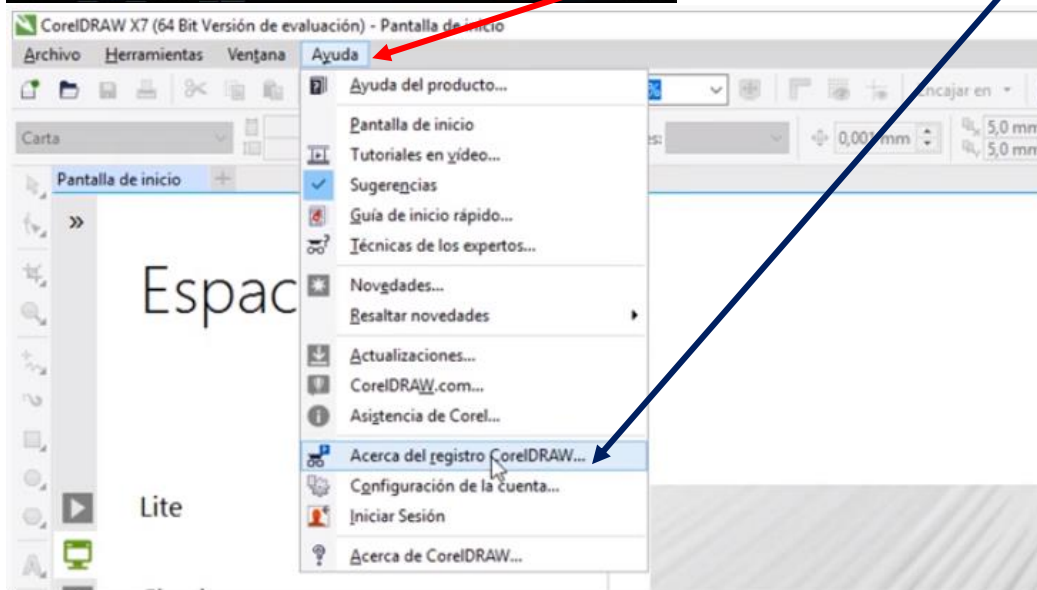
CorelDRAW X7 (64 Bit Versión de evaluación) - Pantalla de inicio

Archivo Herramientas Ventana Ayuda

Encajar en

Carta

0,001 mm

5,0 mm
5,0 mm

Pantalla de inicio

»

Espac

Lite

Ayuda del producto...
Pantalla de inicio
Tutoriales en vídeo...
Sugerencias
Guía de inicio rápido...
Técnicas de los expertos...
Novedades...
Resaltar novedades
Actualizaciones...
CorelDRAW.com...
Asistencia de Corel...
Acerca del registro CorelDRAW...
Configuración de la cuenta...
Iniciar Sesión
Acerca de CorelDRAW...